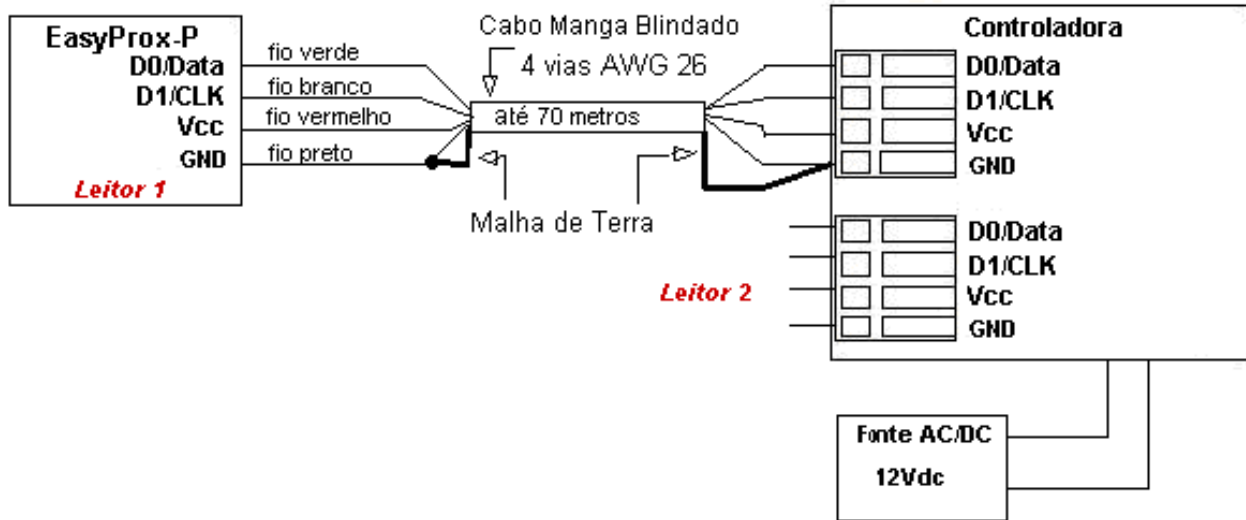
EasyProx-P
D0/Data
D1/CLK
Vcc
GND
Leitor 1

fio verde
fio branco
fio vermelho
fio preto

Cabo Manga Blindado
4 vias AWG 26
até 70 metros

Malha de Terra

Controladora
D0/Data
D1/CLK
Vcc
GND

D0/Data
D1/CLK
Vcc
GND
Leitor 2

Fonte AC/DC
12Vdc